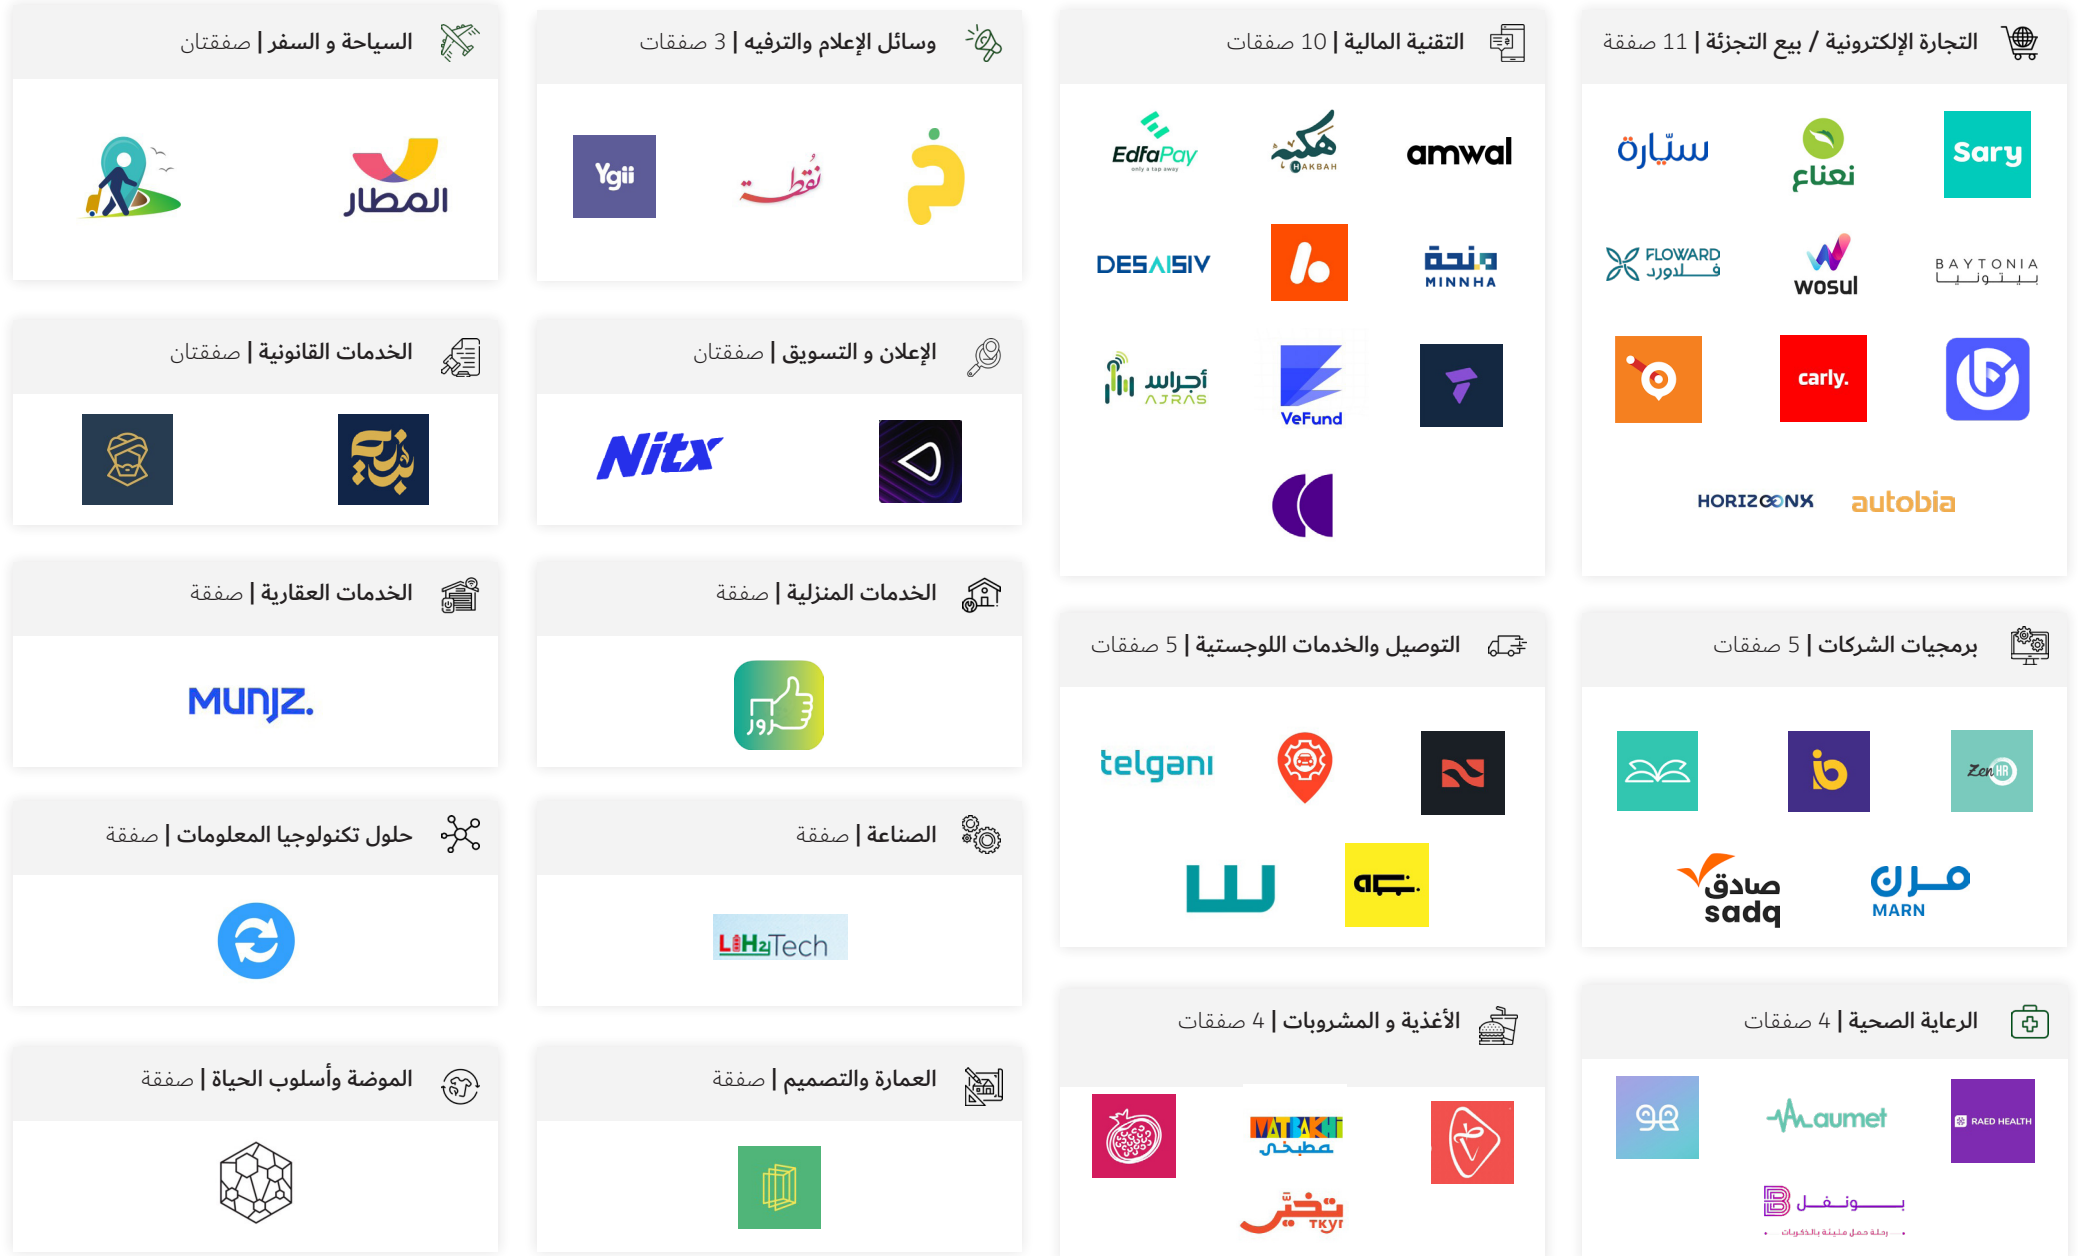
التجارة الإلكترونية / بيع التجزئة | 11 صفقة

Sary
نعناع
سيّارة
BAYTONIA بيتونيا
wosul
FLOWARD فلاورد
carly.
autobia
HORIZONX

التقنية المالية | 10 صفقات

amwal
هكبه HAKBAH
EdfaPay
منحة MINNHA
DESAISIV
VeFund
أجراس AJRAS

وسائل الإعلام والترفيه | 3 صفقات

نقطة
Ygii

السياحة و السفر | صفقتان

المطار

الإعلان و التسويق | صفقتان

Nitx

الخدمات القانونية | صفقتان

الخدمات المنزلية | صفقة

زور

الخدمات العقارية | صفقة

MUNJZ.

الصناعة | صفقة

LiH2Tech

حلول تكنولوجيا المعلومات | صفقة

العمارة والتصميم | صفقة

الموضة وأسلوب الحياة | صفقة

برمجيات الشركات | 5 صفقات

ZenHR
مرن MARN
صادق sadq

التوصيل والخدمات اللوجستية | 5 صفقات

telgani

الأغذية و المشروبات | 4 صفقات

MATBAKHI مطبخي
تكي TKYI

الرعاية الصحية | 4 صفقات

RAED HEALTH
aumet
بونفو